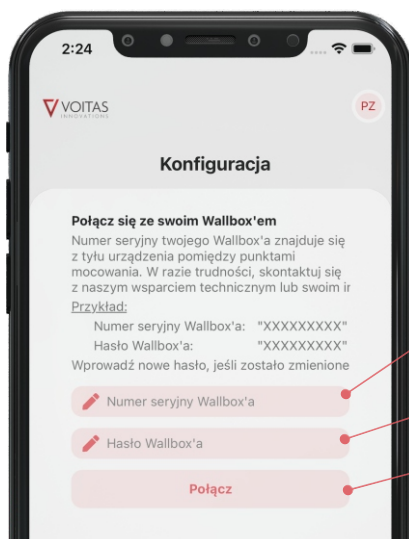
2:24

VOITAS
INNOVATIONS

PZ

Konfiguracja

Połącz się ze swoim Wallbox'em
Numer seryjny twojego Wallbox'a znajduje się z tyłu urządzenia pomiędzy punktami mocowania. W razie trudności, skontaktuj się z naszym wsparciem technicznym lub swoim ir

Przykład:
Numer seryjny Wallbox'a: "XXXXXXXXX"
Hasło Wallbox'a: "XXXXXXXXX"
Wprowadź nowe hasło, jeśli zostało zmienione

Numer seryjny Wallbox'a

Hasło Wallbox'a

Połącz